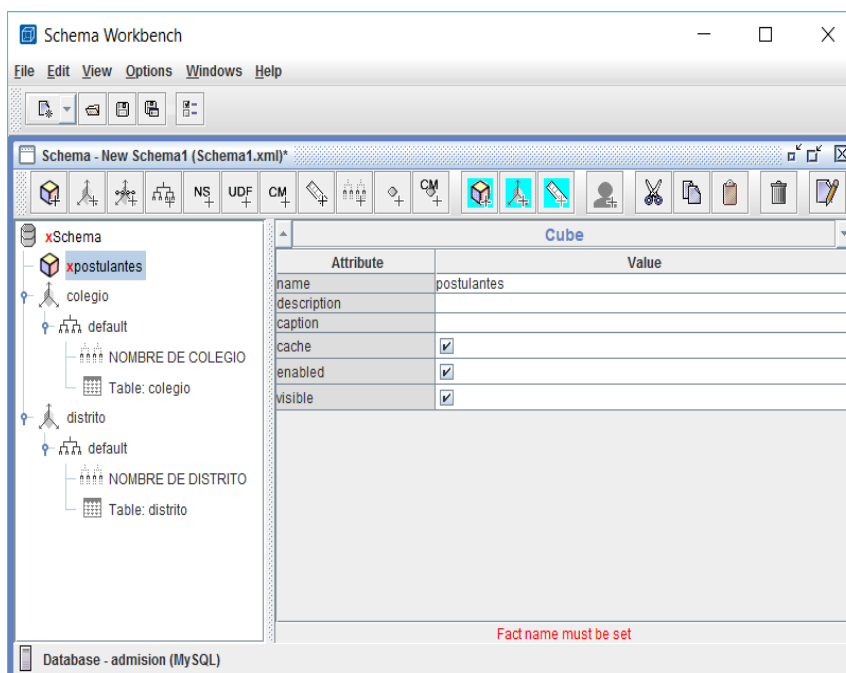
Schema Workbench

File Edit View Options Windows Help

Schema - New Schema1 (Schema1.xml)*

NS UDF CM CM

xSchema
xpostulantes
colegio
default
NOMBRE DE COLEGIO
Table: colegio
distrito
default
NOMBRE DE DISTRITO
Table: distrito

Cube

| Attribute | Value |
|---|---|
| name | postulantes |
| description | |
| caption | |
| cache | ✔ |
| enabled | ✔ |
| visible | ✔ |

Fact name must be set

Database - admision (MySQL)